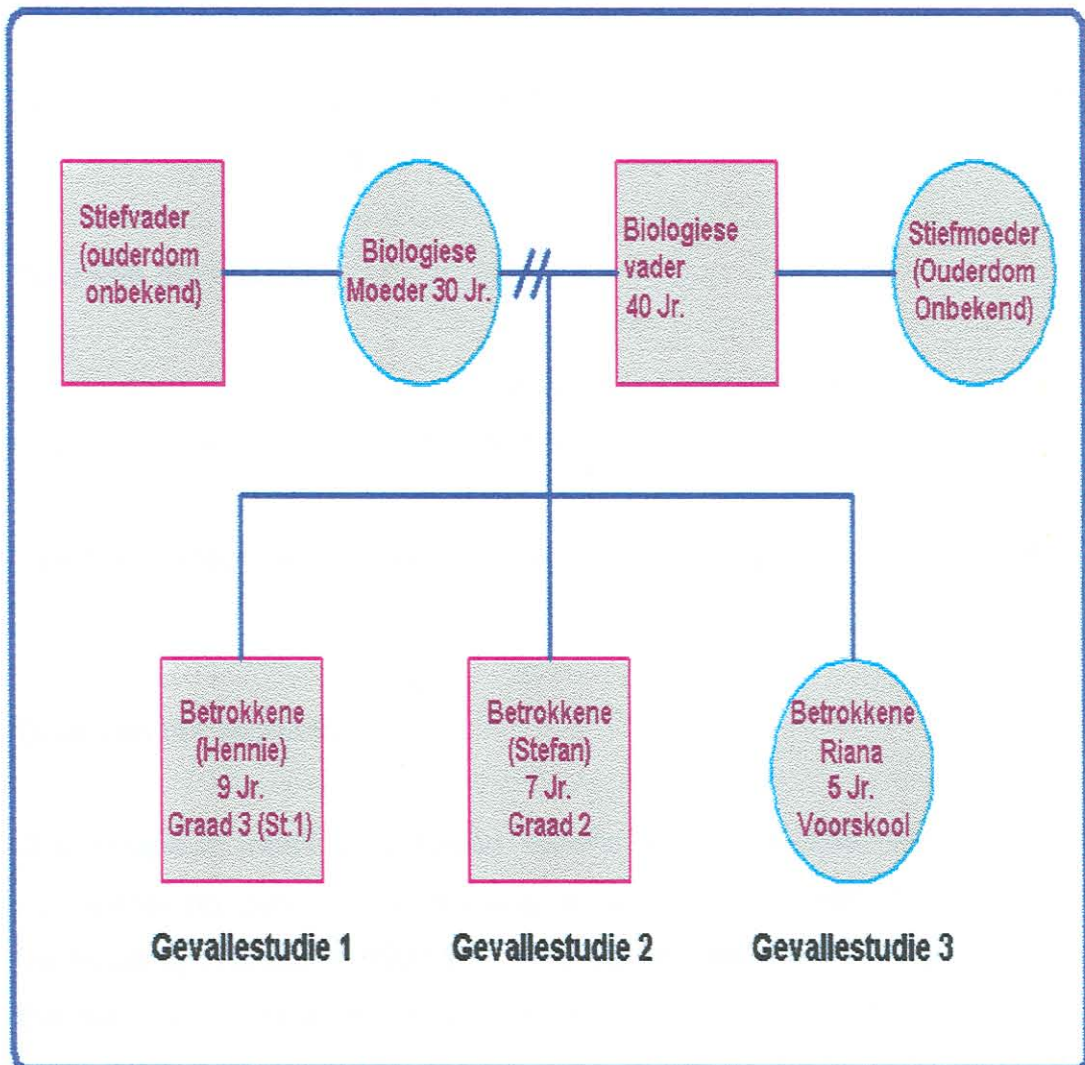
Stiefvader (ouderdom onbekend)

Biologiese Moeder 30 Jr.

Biologiese vader 40 Jr.

Stiefmoeder (Ouderdom Onbekend)

Betrokkene (Hennie) 9 Jr. Graad 3 (St.1)

Betrokkene (Stefan) 7 Jr. Graad 2

Betrokkene Riana 5 Jr. Voorskool

Gevallestudie 1

Gevallestudie 2

Gevallestudie 3